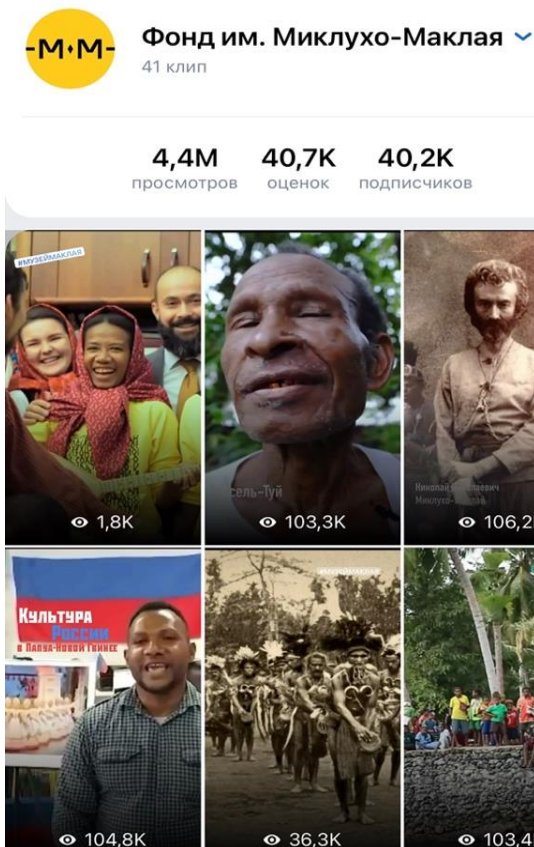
-М·М-

Фонд им. Миклухо-Маклая

41 клип

4,4M просмотров

40,7K оценок

40,2K подписчиков

#МУЗЕЙМАКЛАЯ

1,8K

сель-Туй

103,3K

Николай Николаевич Миклухо-Маклай

106,2

Культура России в Папуа-Новой Гвинее

104,8K

#МУЗЕЙМАКЛАЯ

36,3K

103,4